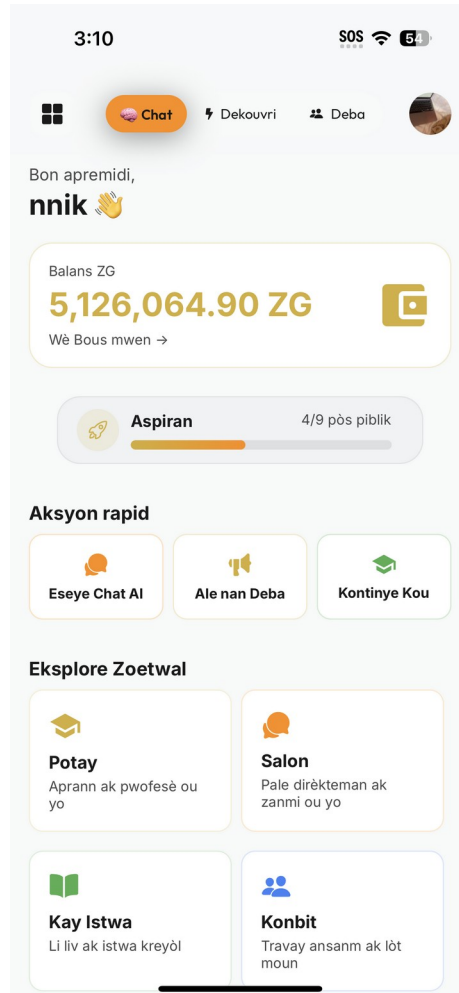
3:10

SOS 54

Chat Dekouvri Deba

Bon apremidi,
nnik 👋

Balans ZG
5,126,064.90 ZG
Wè Bous mwen →

Aspiran 4/9 pòs piblik

Aksyon rapid

Eseye Chat AI
Ale nan Deba
Kontinye Kou

Eksplore Zoetwal

Potay
Aprann ak pwofesè ou yo

Salon
Pale dirèkteman ak zanmi ou yo

Kay Istwa
Li liv ak istwa kreyòl

Konbit
Travay ansanm ak lòt moun